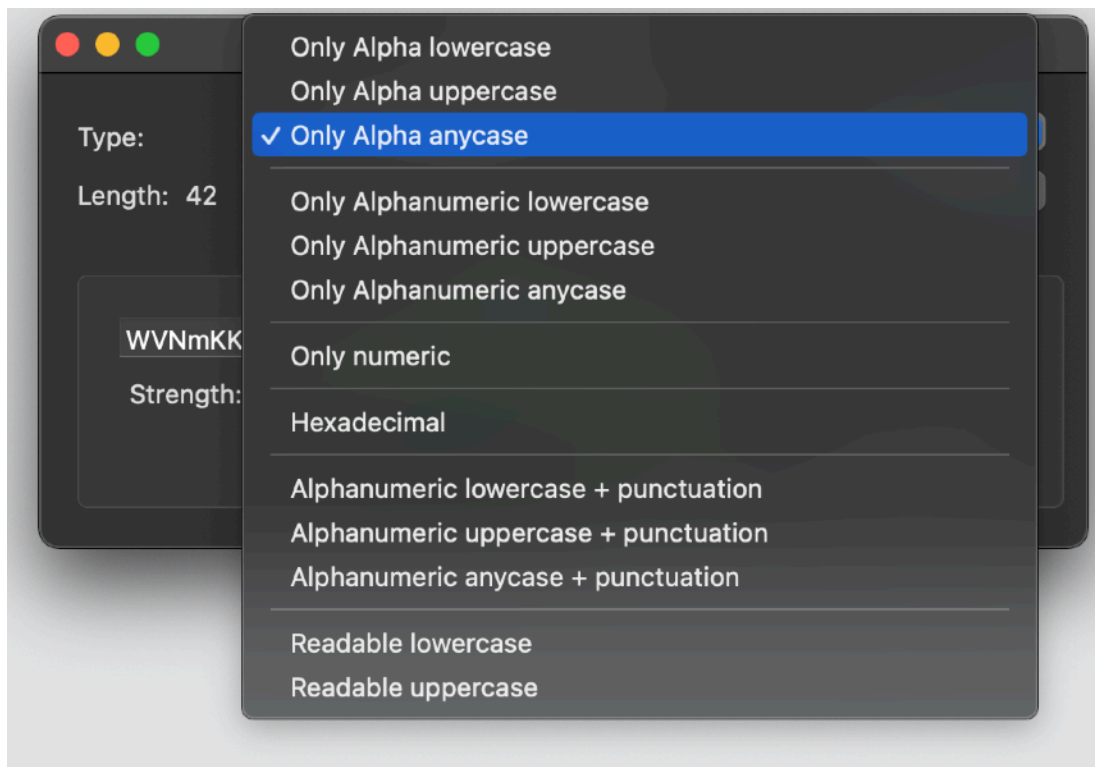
Type:

Length: 42

WVNmKK

Strength:

Only Alpha lowercase
Only Alpha uppercase
✓ Only Alpha anycase

Only Alphanumeric lowercase
Only Alphanumeric uppercase
Only Alphanumeric anycase

Only numeric

Hexadecimal

Alphanumeric lowercase + punctuation
Alphanumeric uppercase + punctuation
Alphanumeric anycase + punctuation

Readable lowercase
Readable uppercase